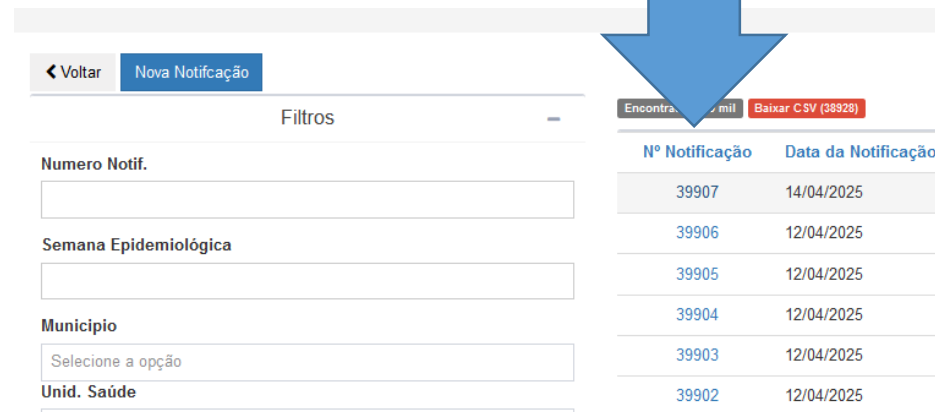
❮ Voltar
Nova Notifcação

Filtros
–

Numero Notif.

Semana Epidemiológica

Municipio
Selecione a opção

Unid. Saúde

Encontra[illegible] mil
Baixar CSV (38928)

| Nº Notificação | Data da Notificação |
|---|---|
| 39907 | 14/04/2025 |
| 39906 | 12/04/2025 |
| 39905 | 12/04/2025 |
| 39904 | 12/04/2025 |
| 39903 | 12/04/2025 |
| 39902 | 12/04/2025 |